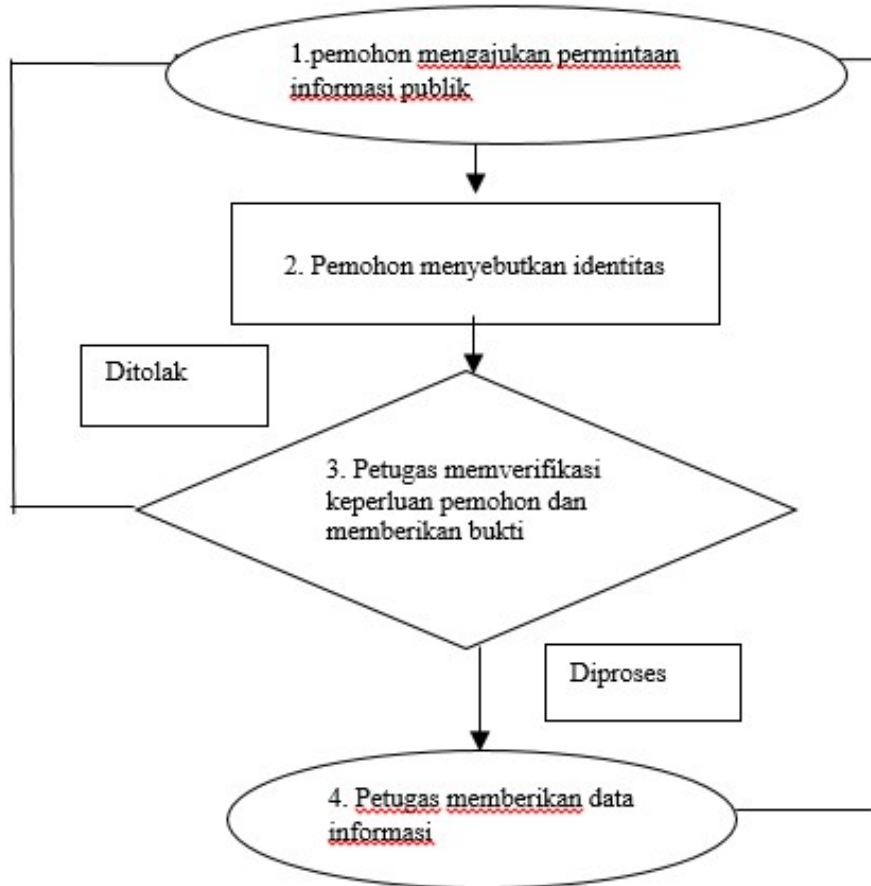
1.pemohon mengajukan permintaan informasi publik

2. Pemohon menyebutkan identitas

Ditolak

3. Petugas memverifikasi keperluan pemohon dan memberikan bukti

Diproses

4. Petugas memberikan data informasi